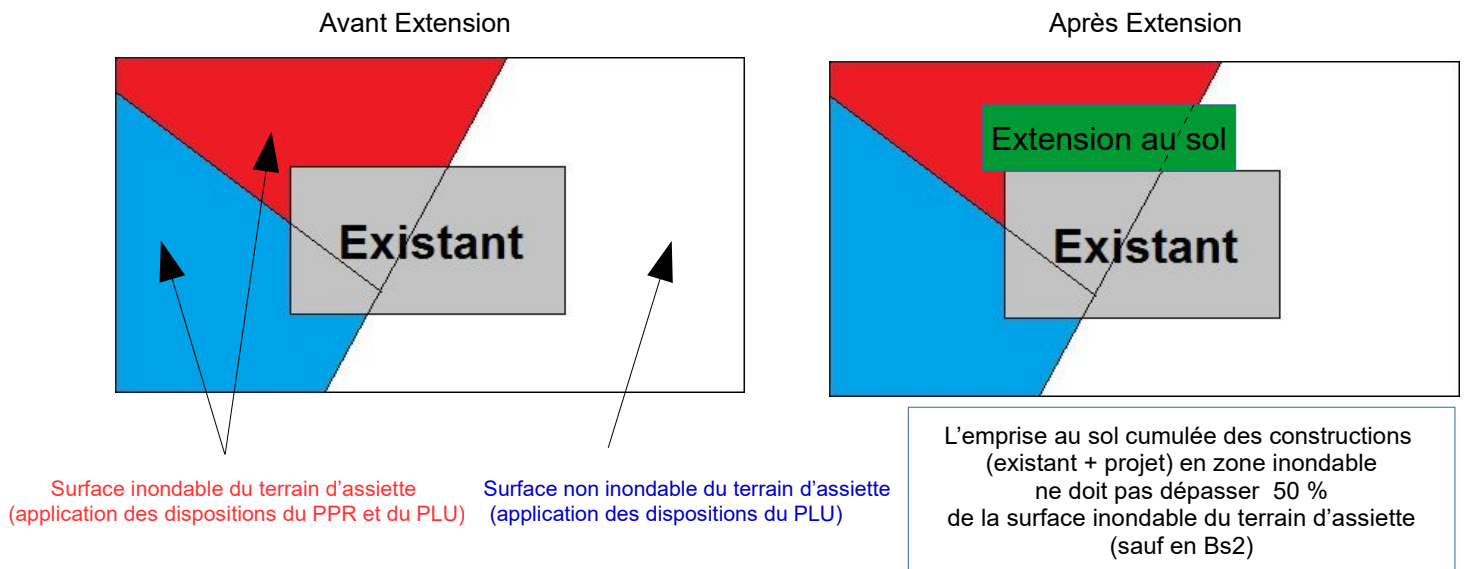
Avant Extension

Après Extension

Existant

Extension au sol

Existant

Surface inondable du terrain d'assiette (application des dispositions du PPR et du PLU)

Surface non inondable du terrain d'assiette (application des dispositions du PLU)

L'emprise au sol cumulée des constructions (existant + projet) en zone inondable ne doit pas dépasser 50 % de la surface inondable du terrain d'assiette (sauf en Bs2)